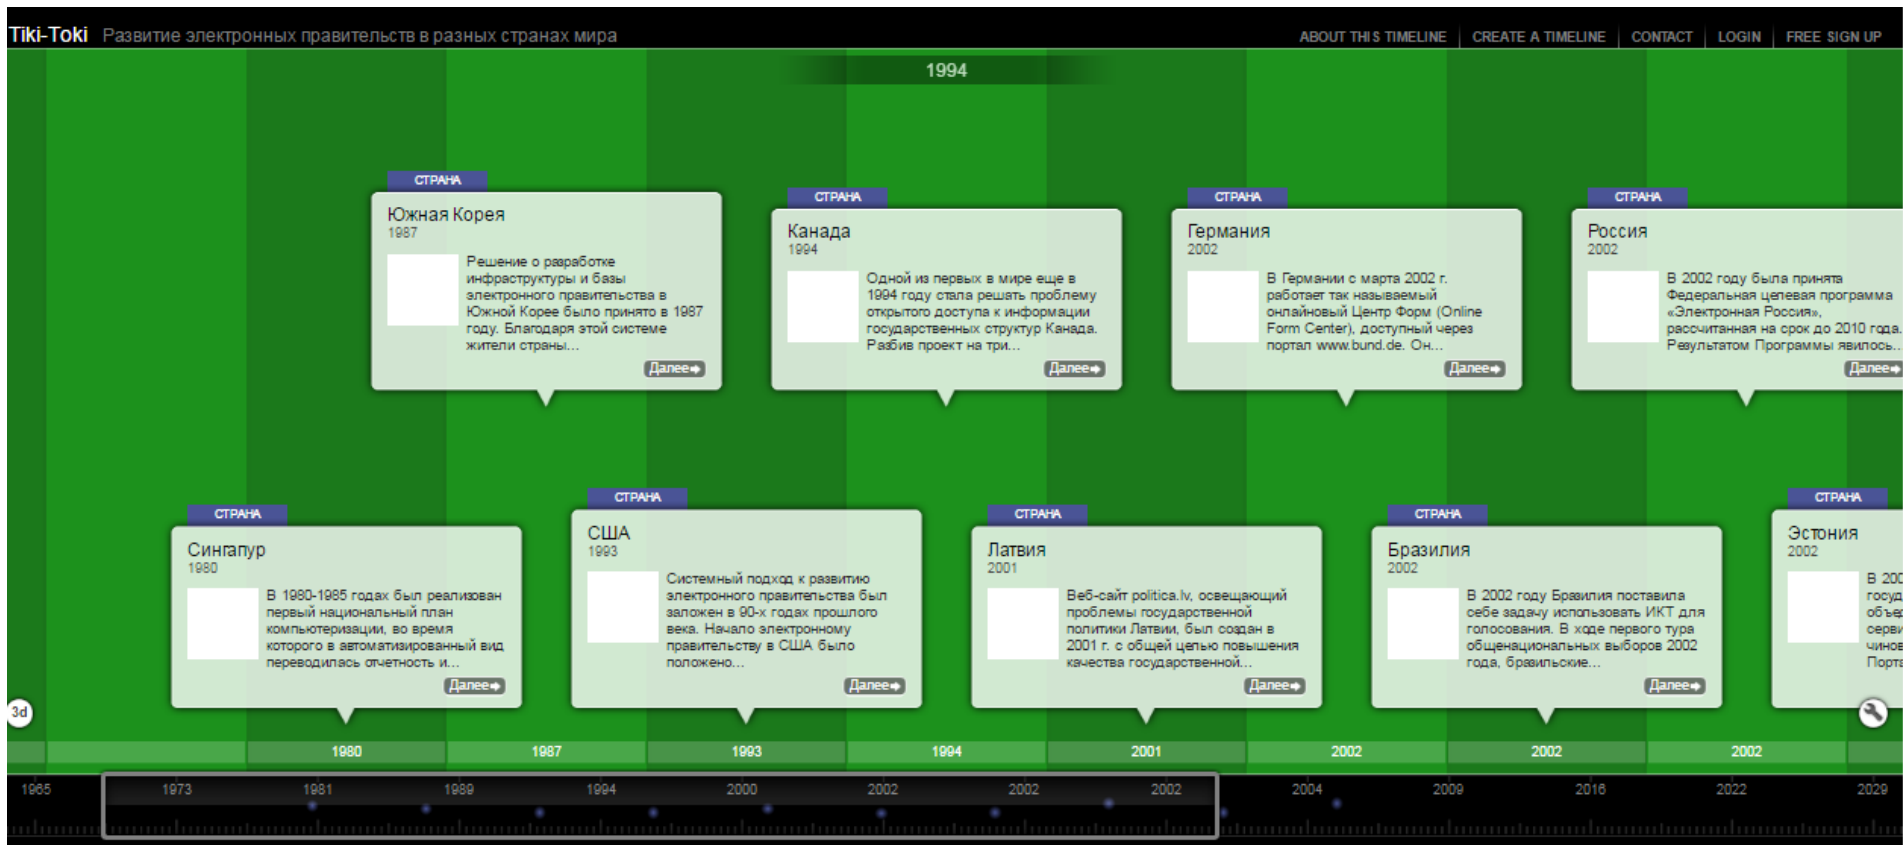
Tiki-Toki Развитие электронных правительств в разных странах мира

ABOUT THIS TIMELINE | CREATE A TIMELINE | CONTACT | LOGIN | FREE SIGN UP

1994

СТРАНА
Южная Корея
1987
Решение о разработке инфраструктуры и базы электронного правительства в Южной Корее было принято в 1987 году. Благодаря этой системе жители страны...
Далее

СТРАНА
Канада
1994
Одной из первых в мире еще в 1994 году стала решать проблему открытого доступа к информации государственных структур Канада. Разбив проект на три...
Далее

СТРАНА
Германия
2002
В Германии с марта 2002 г. работает так называемый онлайновый Центр Форм (Online Form Center), доступный через портал www.bund.de. Он...
Далее

СТРАНА
Россия
2002
В 2002 году была принята Федеральная целевая программа «Электронная Россия», рассчитанная на срок до 2010 года. Результатом Программы явилось...
Далее

СТРАНА
Сингапур
1980
В 1980-1985 годах был реализован первый национальный план компьютеризации, во время которого в автоматизированный вид переводилась отчетность и...
Далее

СТРАНА
США
1993
Системный подход к развитию электронного правительства был заложен в 90-х годах прошлого века. Начало электронному правительству в США было положено...
Далее

СТРАНА
Латвия
2001
Веб-сайт politica.lv, освещающий проблемы государственной политики Латвии, был создан в 2001 г. с общей целью повышения качества государственной...
Далее

СТРАНА
Бразилия
2002
В 2002 году Бразилия поставила себе задачу использовать ИКТ для голосования. В ходе первого тура общенациональных выборов 2002 года, бразильские...
Далее

СТРАНА
Эстония
2002
В 200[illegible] госуд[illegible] объед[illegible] серви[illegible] чинов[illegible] Порта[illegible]

3d

1980 1987 1993 1994 2001 2002 2002 2002

1965 1973 1981 1989 1994 2000 2002 2002 2002 2004 2009 2016 2022 2029